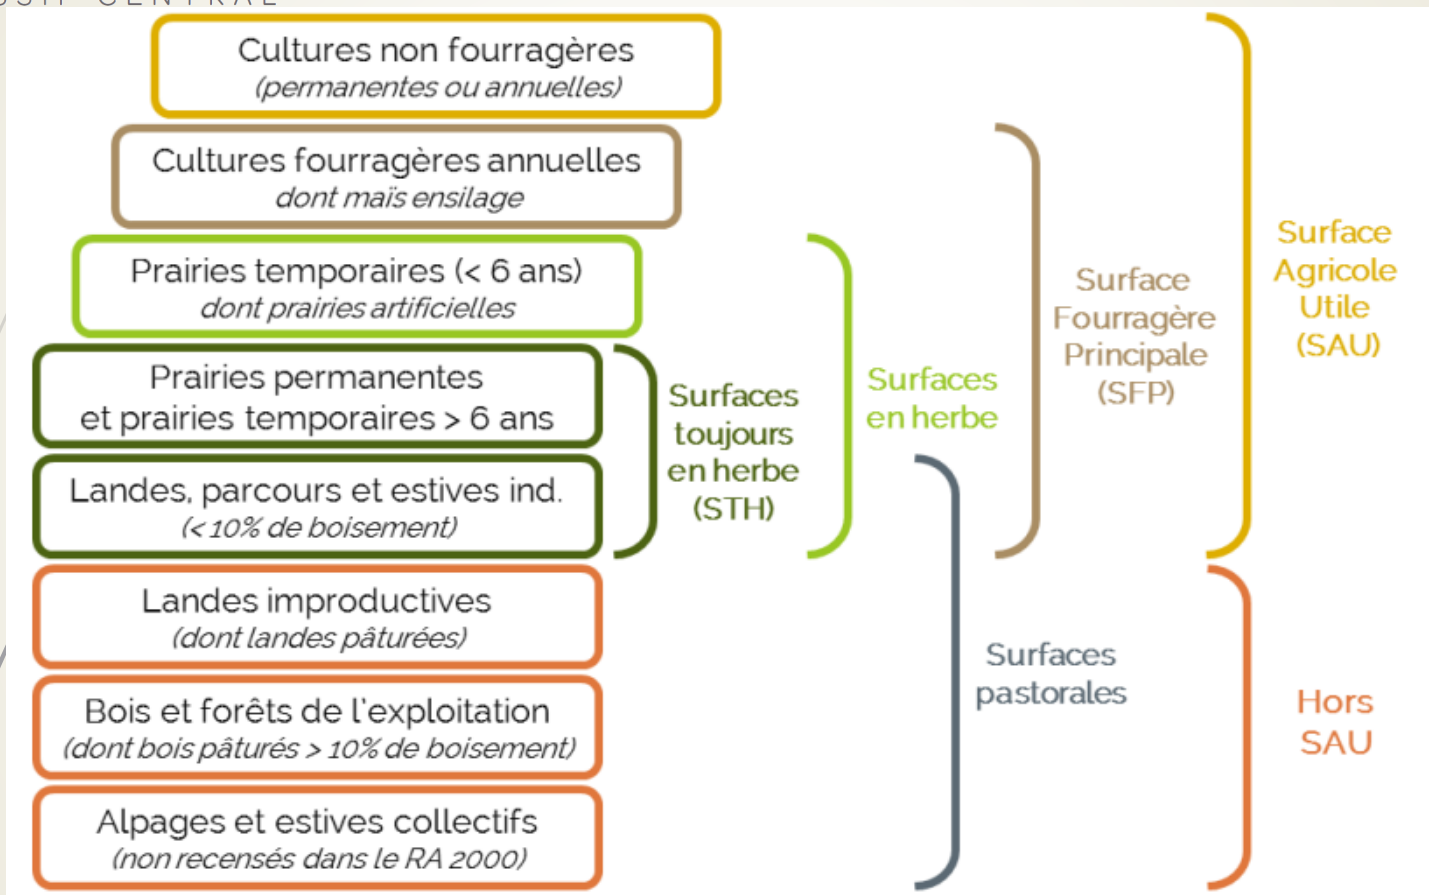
Cultures non fourragères
(permanentes ou annuelles)

Cultures fourragères annuelles
dont maïs ensilage

Prairies temporaires (< 6 ans)
dont prairies artificielles

Prairies permanentes
et prairies temporaires > 6 ans

Landes, parcours et estives ind.
(< 10% de boisement)

Landes improductives
(dont landes pâturées)

Bois et forêts de l'exploitation
(dont bois pâturés > 10% de boisement)

Alpages et estives collectifs
(non recensés dans le RA 2000)

Surfaces toujours en herbe (STH)

Surfaces en herbe

Surface Fourragère Principale (SFP)

Surface Agricole Utile (SAU)

Surfaces pastorales

Hors SAU